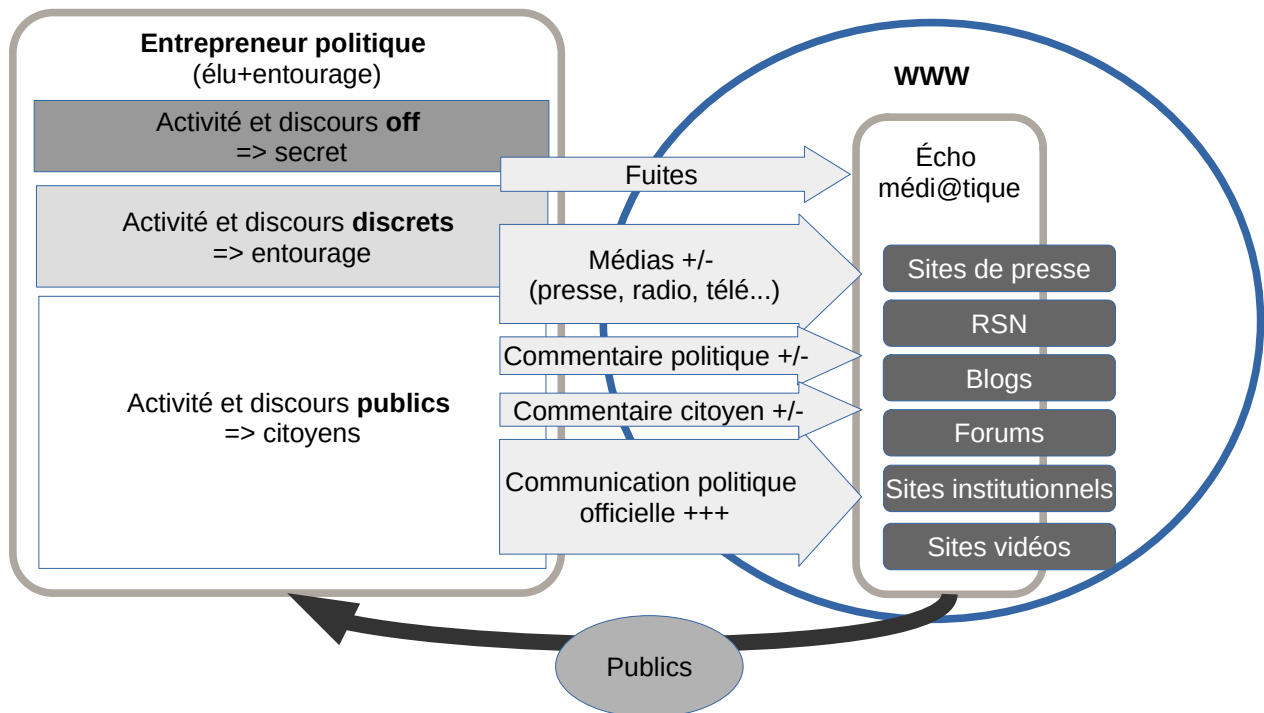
**Entrepreneur politique**
(élu+entourage)

Activité et discours **off**
=> secret

Activité et discours **discrets**
=> entourage

Activité et discours **publics**
=> citoyens

**WWW**

Fuites

Médias +/-
(presse, radio, télé...)

Commentaire politique +/-

Commentaire citoyen +/-

Communication politique officielle +++

Écho médi@tique

Sites de presse

RSN

Blogs

Forums

Sites institutionnels

Sites vidéos

Publics